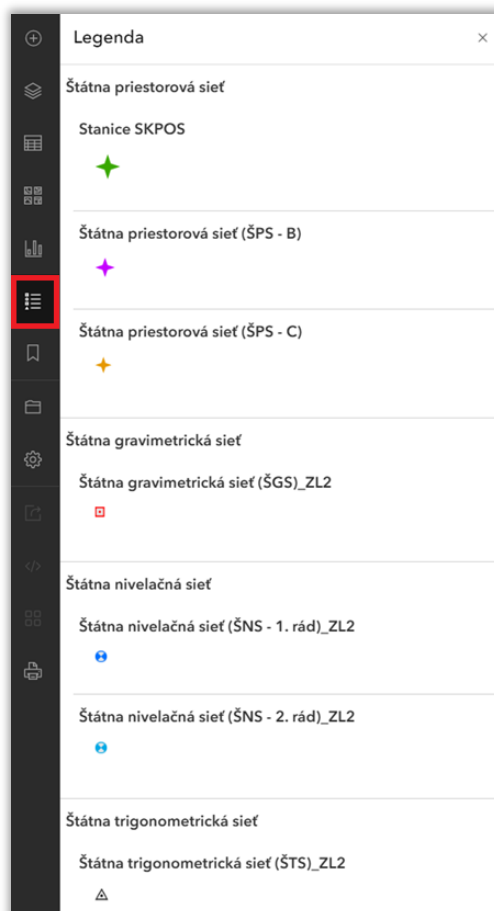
Legenda

×

Štátna priestorová sieť

Stanice SKPOS

Štátna priestorová sieť (ŠPS - B)

Štátna priestorová sieť (ŠPS - C)

Štátna gravimetrická sieť

Štátna gravimetrická sieť (ŠGS)_ZL2

Štátna nivelačná sieť

Štátna nivelačná sieť (ŠNS - 1. rád)_ZL2

Štátna nivelačná sieť (ŠNS - 2. rád)_ZL2

Štátna trigonometrická sieť

Štátna trigonometrická sieť (ŠTS)_ZL2